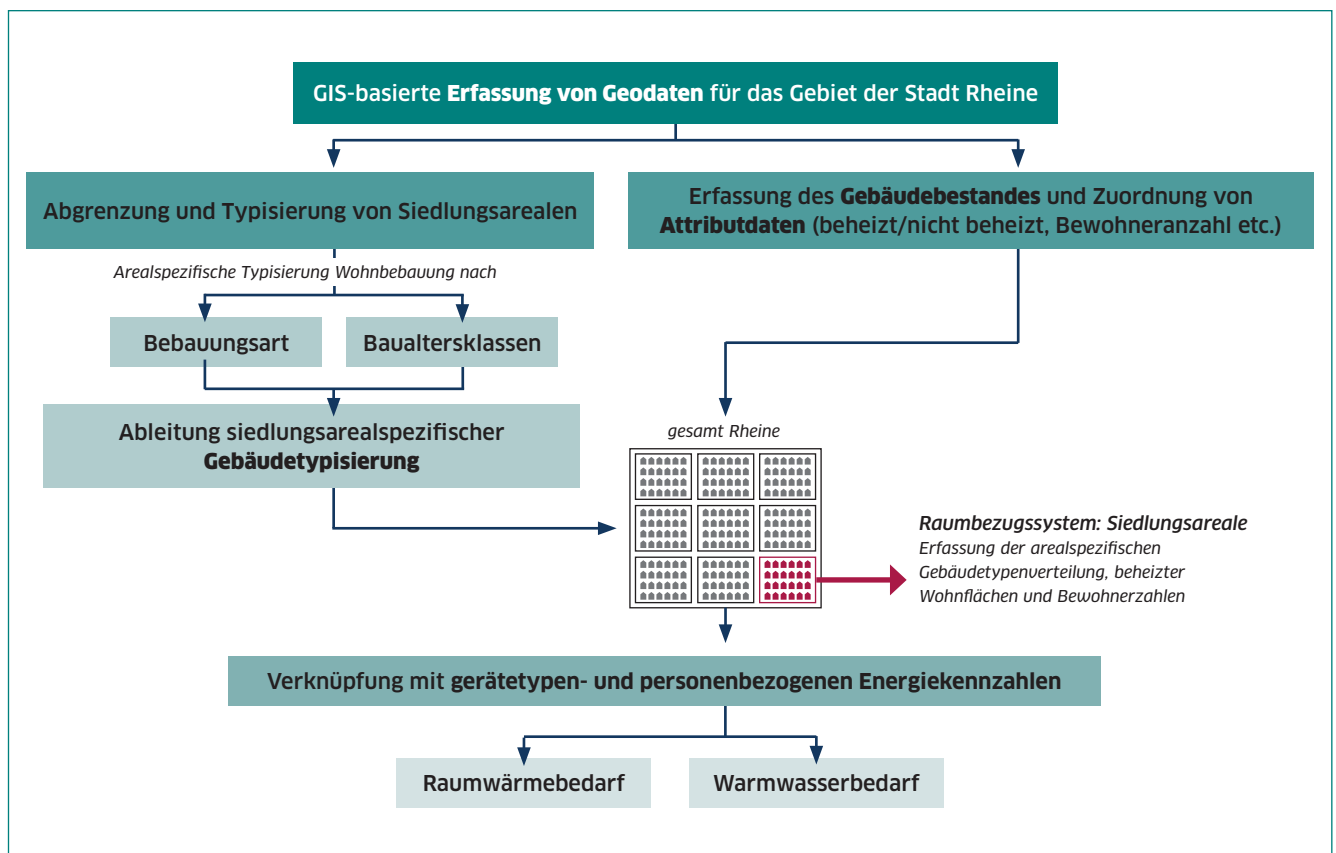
GIS-basierte **Erfassung von Geodaten** für das Gebiet der Stadt Rheine

Abgrenzung und Typisierung von Siedlungsarealen

Erfassung des **Gebäudebestandes** und Zuordnung von **Attributdaten** (beheizt/nicht beheizt, Bewohneranzahl etc.)

*Arealspezifische Typisierung Wohnbebauung nach*

Bebauungsart

Baualtersklassen

Ableitung siedlungsarealspezifischer **Gebäudetypisierung**

*gesamt Rheine*

***Raumbezugssystem: Siedlungsareale***
*Erfassung der arealspezifischen Gebäudetypenverteilung, beheizter Wohnflächen und Bewohnerzahlen*

Verknüpfung mit **gerätetypen- und personenbezogenen Energiekennzahlen**

Raumwärmebedarf

Warmwasserbedarf